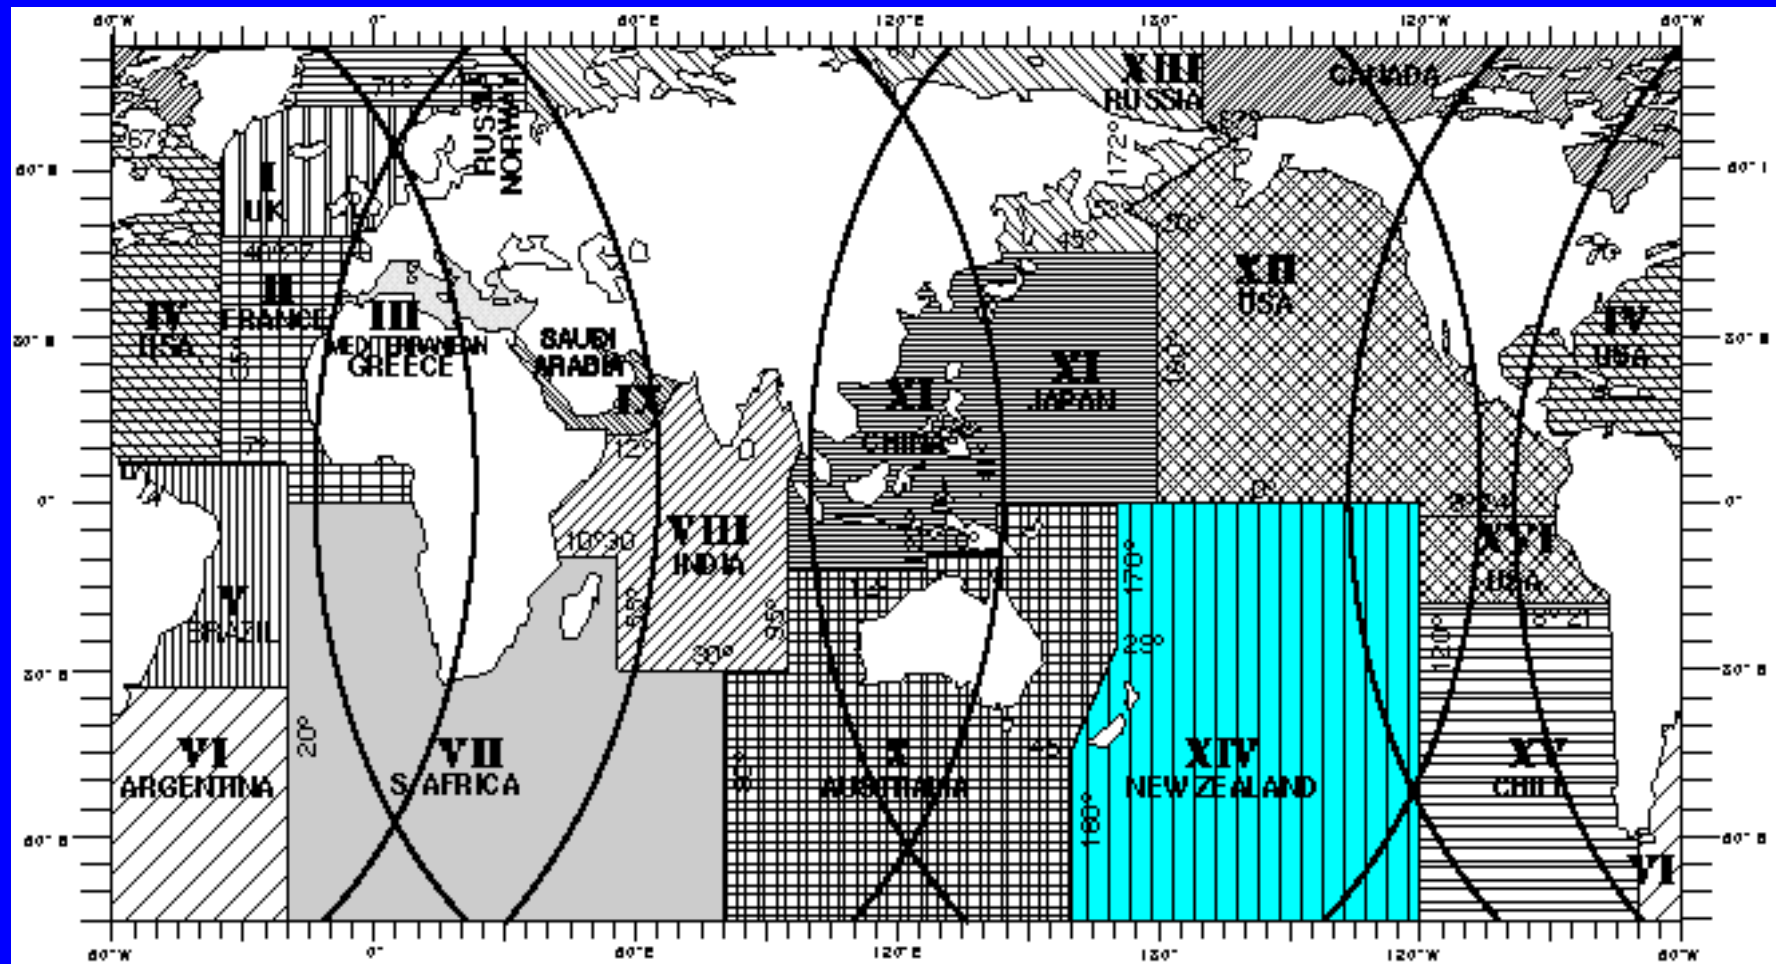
60°W
0°
60°E
120°E
180°
120°W
60°W

60°N
30°N
0°
30°S
60°S

60°N
30°N
0°
30°S
60°S

XIII
RUSSIA
CANADA
RUSSIA
NORWAY
71°
67°
I
UK
172°
67°
45°
40°
II
FRANCE
IV
USA
III
MEDITERRANEAN
GREECE
SAUDI
ARABIA
IX
XII
USA
XI
JAPAN
XI
CHINA
IV
USA
12°
10°30
VIII
INDIA
95°
30°
XVI
USA
V
BRAZIL
VI
ARGENTINA
20°
VII
S. AFRICA
X
AUSTRALIA
170°
29°
XIV
NEW ZEALAND
160°
120°
XV
CHILE
VI

60°W
0°
60°E
120°E
180°
120°W
60°W